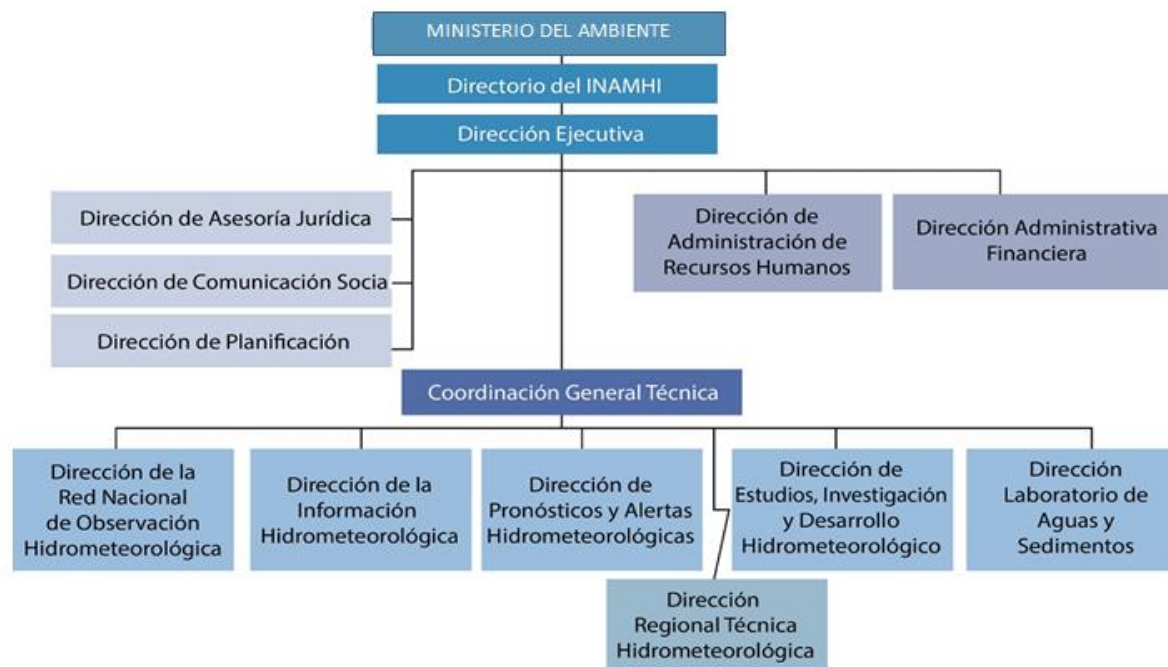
MINISTERIO DEL AMBIENTE

Directorio del INAMHI

Dirección Ejecutiva

Dirección de Asesoría Jurídica

Dirección de Comunicación Socia

Dirección de Planificación

Dirección de Administración de Recursos Humanos

Dirección Administrativa Financiera

Coordinación General Técnica

Dirección de la Red Nacional de Observación Hidrometeorológica

Dirección de la Información Hidrometeorológica

Dirección de Pronósticos y Alertas Hidrometeorológicas

Dirección de Estudios, Investigación y Desarrollo Hidrometeorológico

Dirección Laboratorio de Aguas y Sedimentos

Dirección Regional Técnica Hidrometeorológica